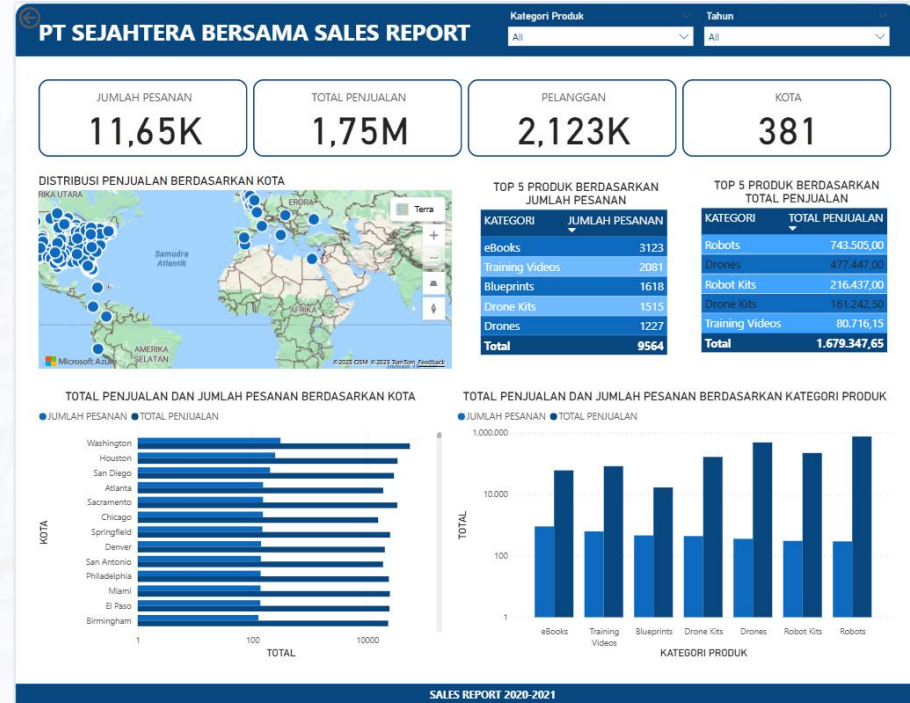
PT SEJAHTERA BERSAMA SALES REPORT

Kategori Produk
All

Tahun
All

JUMLAH PESANAN
11,65K

TOTAL PENJUALAN
1,75M

PELANGGAN
2,123K

KOTA
381

DISTRIBUSI PENJUALAN BERDASARKAN KOTA

RIKA UTARA
Samudra Atlantik
EROPA
AFRIKA
AMERIKA SELATAN
Terra
Microsoft Azure
©2025 OSM ©2025 TomTom Feedback

TOP 5 PRODUK BERDASARKAN JUMLAH PESANAN

| KATEGORI | JUMLAH PESANAN |
|---|---|
| eBooks | 3123 |
| Training Videos | 2081 |
| Blueprints | 1618 |
| Drone Kits | 1515 |
| Drones | 1227 |
| Total | 9564 |

TOP 5 PRODUK BERDASARKAN TOTAL PENJUALAN

| KATEGORI | TOTAL PENJUALAN |
|---|---|
| Robots | 743.505,00 |
| Drones | 477.447,00 |
| Robot Kits | 216.437,00 |
| Drone Kits | 161.242,50 |
| Training Videos | 80.716,15 |
| Total | 1.679.347,65 |

TOTAL PENJUALAN DAN JUMLAH PESANAN BERDASARKAN KOTA
JUMLAH PESANAN TOTAL PENJUALAN

KOTA
Washington
Houston
San Diego
Atlanta
Sacramento
Chicago
Springfield
Denver
San Antonio
Philadelphia
Miami
El Paso
Birmingham
1
100
10000
TOTAL

TOTAL PENJUALAN DAN JUMLAH PESANAN BERDASARKAN KATEGORI PRODUK
JUMLAH PESANAN TOTAL PENJUALAN

TOTAL
1.000.000
10.000
100
1
eBooks
Training Videos
Blueprints
Drone Kits
Drones
Robot Kits
Robots
KATEGORI PRODUK

SALES REPORT 2020-2021